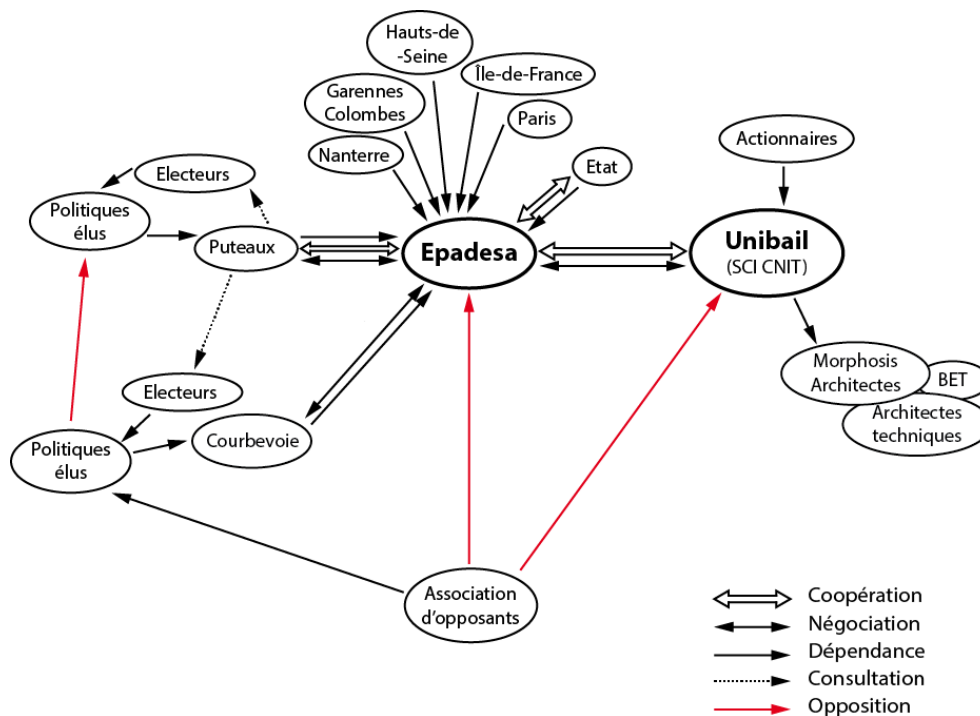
Hauts-de-Seine

Garennes Colombes

Île-de-France

Paris

Nanterre

Etat

Electeurs

Politiques élus

Puteaux

Epadesa

Unibail
(SCI CNIT)

Actionnaires

Morphosis Architectes

BET

Architectes techniques

Electeurs

Politiques élus

Courbevoie

Association d'opposants

Coopération
Négociation
Dépendance
Consultation
Opposition